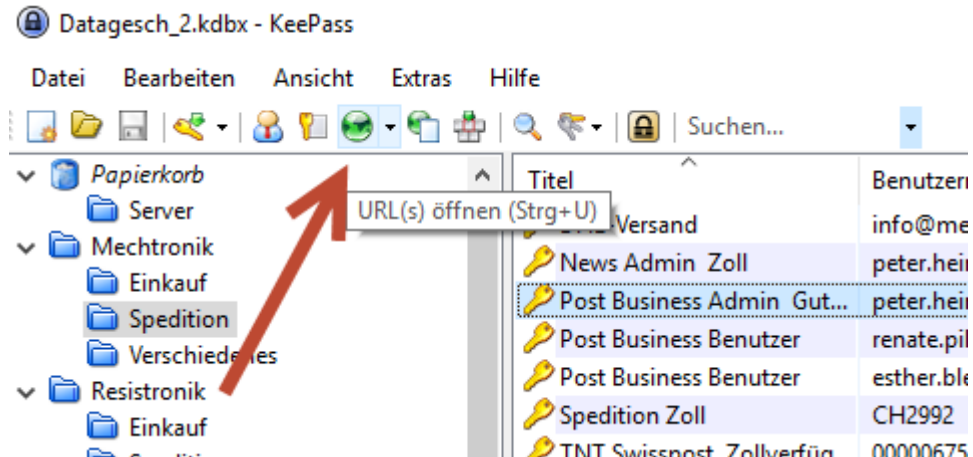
Datagesch_2.kdbx - KeePass

Datei Bearbeiten Ansicht Extras Hilfe

Suchen...

Papierkorb
Server
Mechtronik
Einkauf
Spedition
Verschiedenes
Resistronik
Einkauf
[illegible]

URL(s) öffnen (Strg+U)

| Titel | Benutzern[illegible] |
|---|---|
| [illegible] Versand | info@me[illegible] |
| News Admin Zoll | peter.hei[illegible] |
| Post Business Admin Gut... | peter.hei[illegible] |
| Post Business Benutzer | renate.pi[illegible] |
| Post Business Benutzer | esther.ble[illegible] |
| Spedition Zoll | CH2992 |
| TNT Swisspost Zollverfüg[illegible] | 00000675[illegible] |